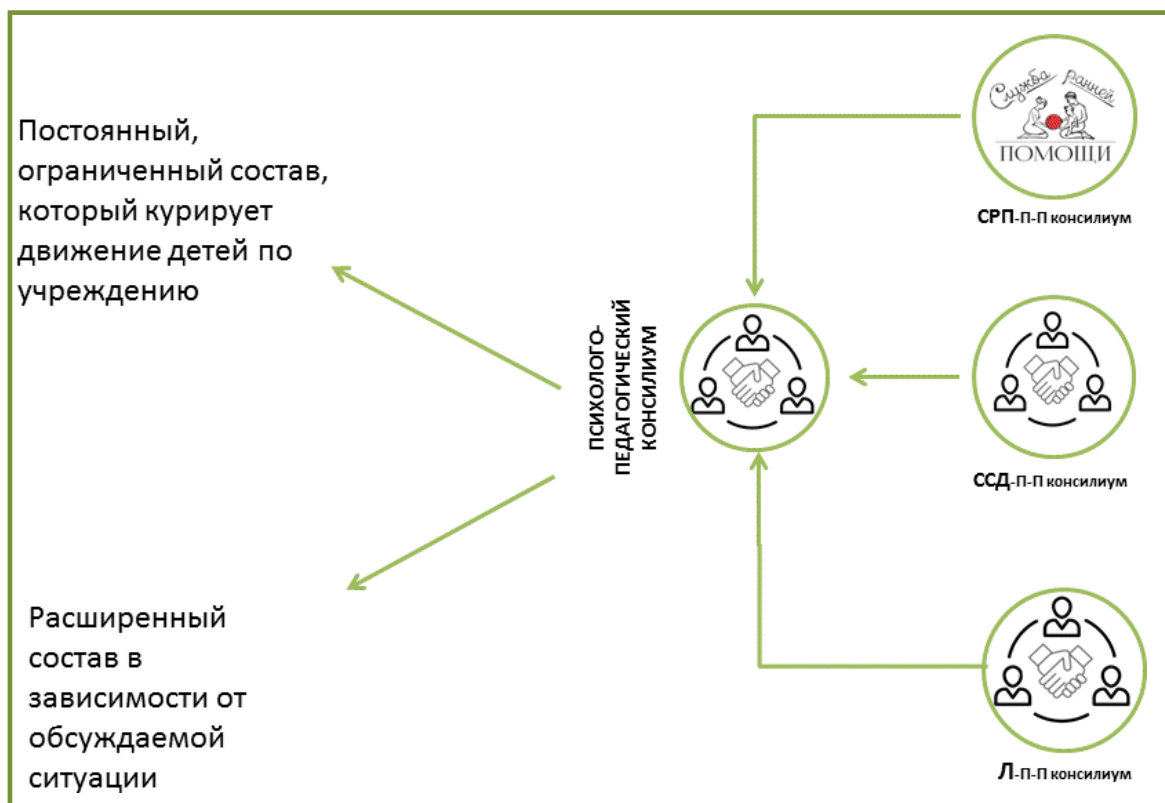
Постоянный, ограниченный состав, который курирует движение детей по учреждению

ПСИХОЛОГО-ПЕДАГОГИЧЕСКИЙ КОНСИЛИУМ

Служба ранней ПОМОЩИ

СРП-П-П консилиум

ССД-П-П консилиум

Расширенный состав в зависимости от обсуждаемой ситуации

Л-П-П консилиум